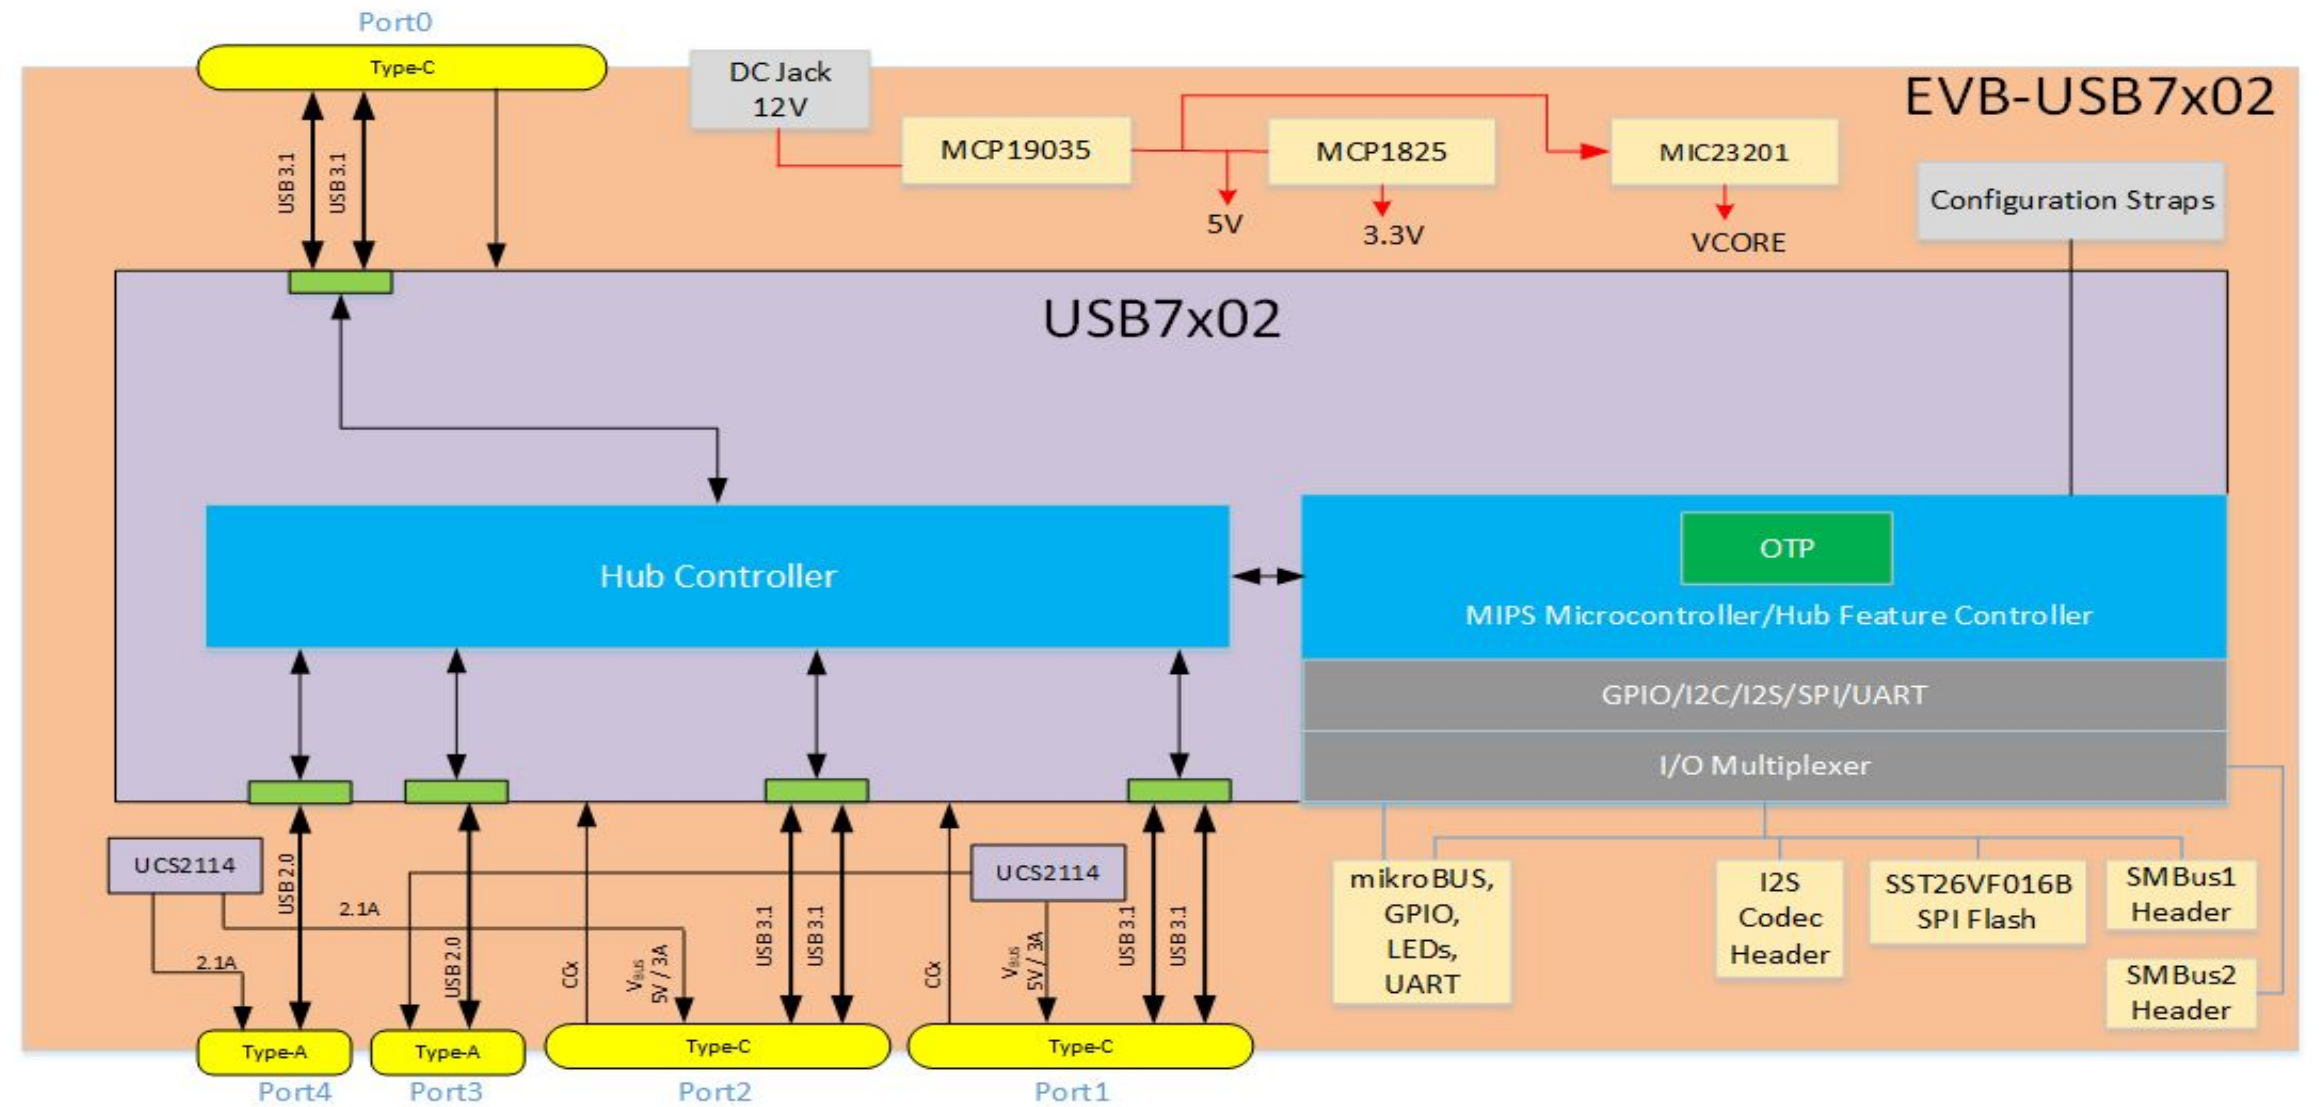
Port0

Type-C

USB 3.1

USB 3.1

DC Jack 12V

MCP19035

MCP1825

MIC23201

EVB-USB7x02

5V

3.3V

VCORE

Configuration Straps

USB7x02

Hub Controller

OTP

MIPS Microcontroller/Hub Feature Controller

GPIO/I2C/I2S/SPI/UART

I/O Multiplexer

UCS2114

USB 2.0

2.1A

2.1A

USB 2.0

CCx

$V_{BUS}$ 5V / 3A

USB 3.1

USB 3.1

UCS2114

CCx

$V_{BUS}$ 5V / 3A

USB 3.1

USB 3.1

mikroBUS, GPIO, LEDs, UART

I2S Codec Header

SST26VF016B SPI Flash

SMBus1 Header

SMBus2 Header

Type-A

Type-A

Type-C

Type-C

Port4

Port3

Port2

Port1